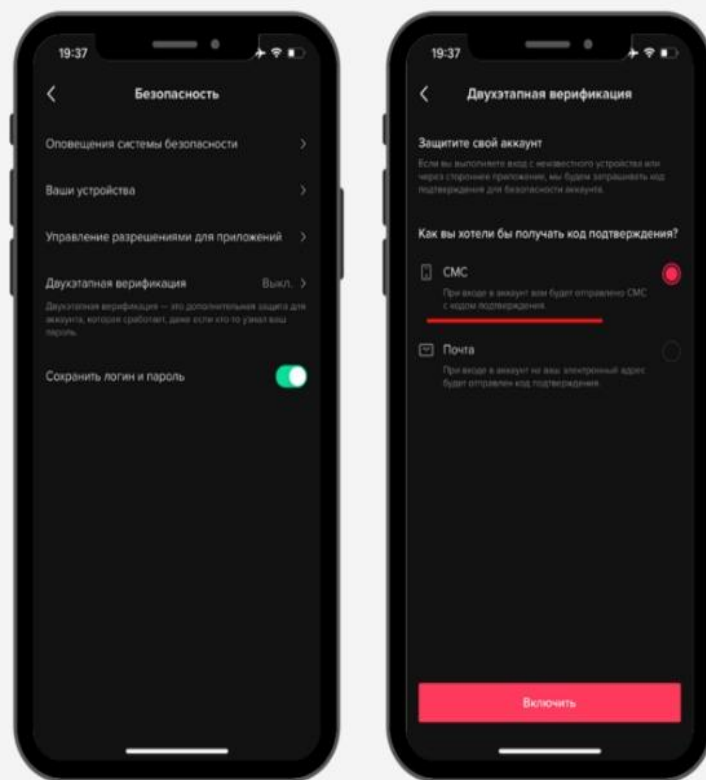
19:37

Безопасность

Оповещения системы безопасности

Ваши устройства

Управление разрешениями для приложений

Двухэтапная верификация Выкл.

Двухэтапная верификация — это дополнительная защита для аккаунта, которая сработает, даже если кто-то узнал ваш пароль.

Сохранить логин и пароль

19:37

Двухэтапная верификация

Защитите свой аккаунт

Если вы выполните вход с неизвестного устройства или через стороннее приложение, мы будем запрашивать код подтверждения для безопасности аккаунта.

Как вы хотели бы получать код подтверждения?

СМС

При входе в аккаунт вам будет отправлено СМС с кодом подтверждения.

Почта

При входе в аккаунт на ваш электронный адрес будет отправлен код подтверждения.

Включить